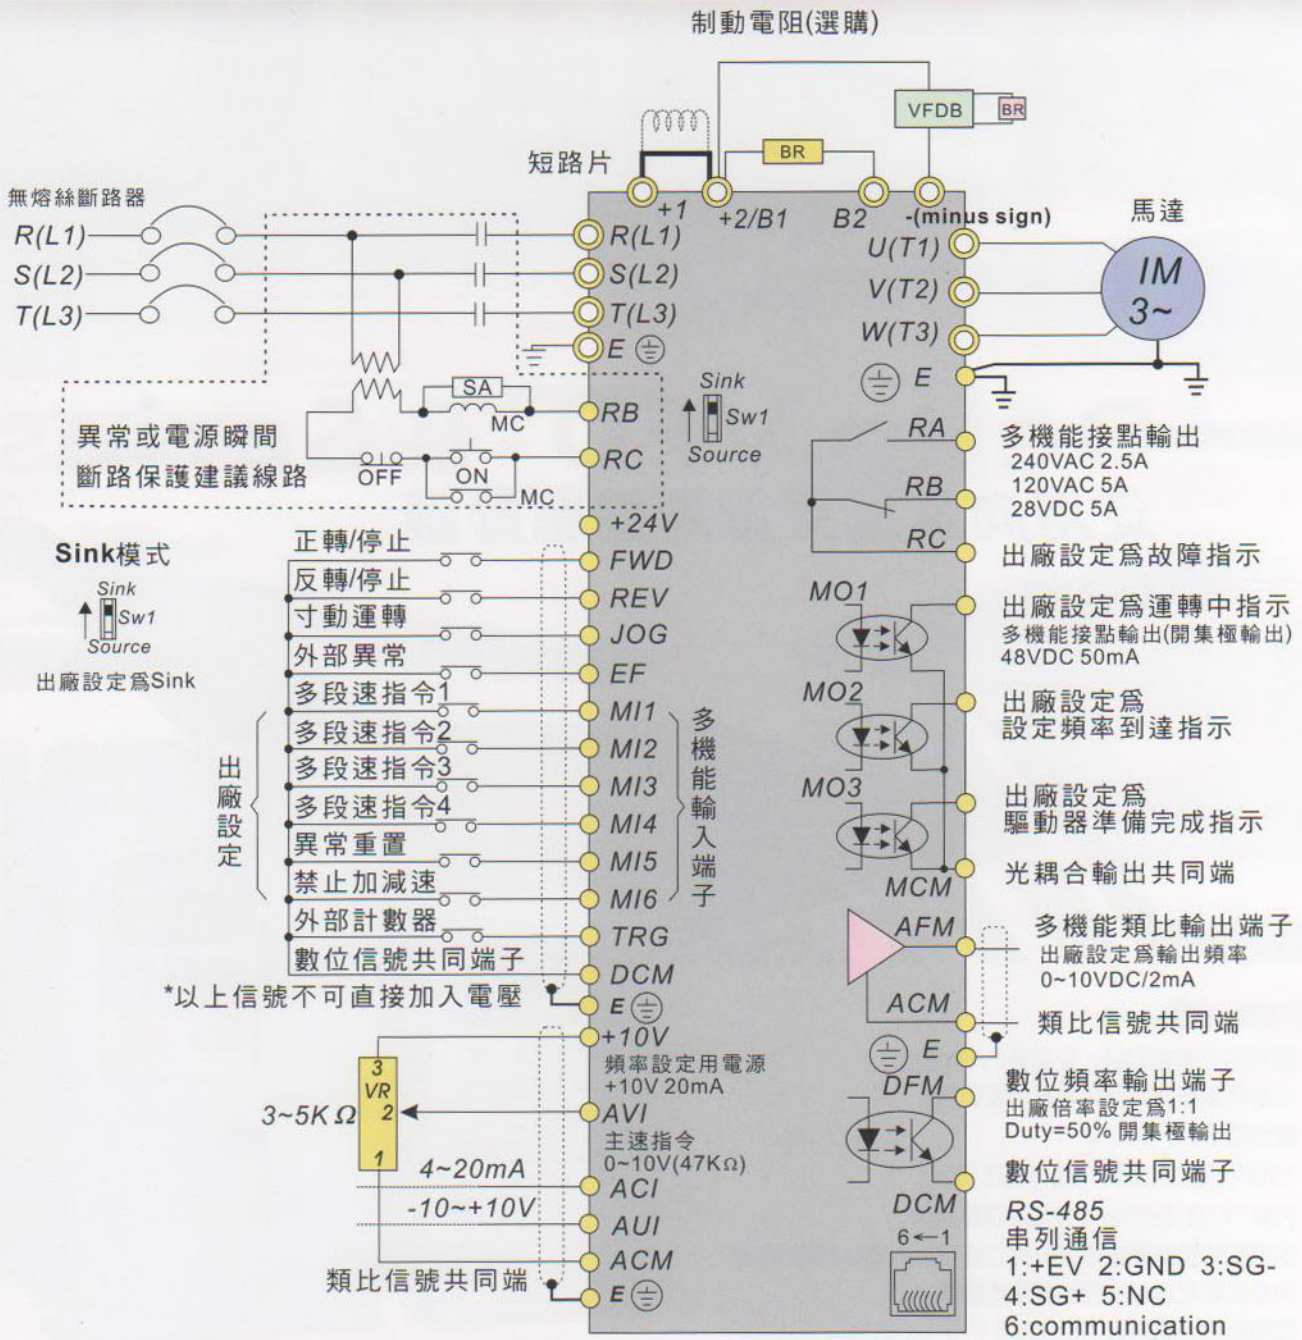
制動電阻(選購)

VFDB
BR
BR
短路片
+1
+2/B1
B2
-(minus sign)
馬達

無熔絲斷路器
R(L1)
S(L2)
T(L3)
R(L1)
S(L2)
T(L3)
E
U(T1)
V(T2)
W(T3)
IM
3~
E

SA
MC
RB
RC
Sink
Sw1
Source
異常或電源瞬間
斷路保護建議線路
OFF
ON
MC

RA
RB
RC
多機能接點輸出
240VAC 2.5A
120VAC 5A
28VDC 5A
出廠設定爲故障指示

+24V
Sink模式
Sink
Sw1
Source
出廠設定爲Sink

正轉/停止 FWD
反轉/停止 REV
寸動運轉 JOG
外部異常 EF
多段速指令1 MI1
多段速指令2 MI2
多段速指令3 MI3
多段速指令4 MI4
異常重置 MI5
禁止加減速 MI6
外部計數器 TRG
數位信號共同端子 DCM
出廠設定
多機能輸入端子
*以上信號不可直接加入電壓
E

MO1
出廠設定爲運轉中指示
多機能接點輸出(開集極輸出)
48VDC 50mA
MO2
出廠設定爲
設定頻率到達指示
MO3
出廠設定爲
驅動器準備完成指示
MCM
光耦合輸出共同端
AFM
多機能類比輸出端子
出廠設定爲輸出頻率
0~10VDC/2mA
ACM
類比信號共同端
E
DFM
數位頻率輸出端子
出廠倍率設定爲1:1
Duty=50% 開集極輸出
數位信號共同端子
DCM

+10V
頻率設定用電源
+10V 20mA
3
VR
2
1
3~5K Ω
AVI
主速指令
0~10V(47KΩ)
4~20mA ACI
-10~+10V AUI
ACM
類比信號共同端
E

6←1
RS-485
串列通信
1:+EV 2:GND 3:SG-
4:SG+ 5:NC
6:communication